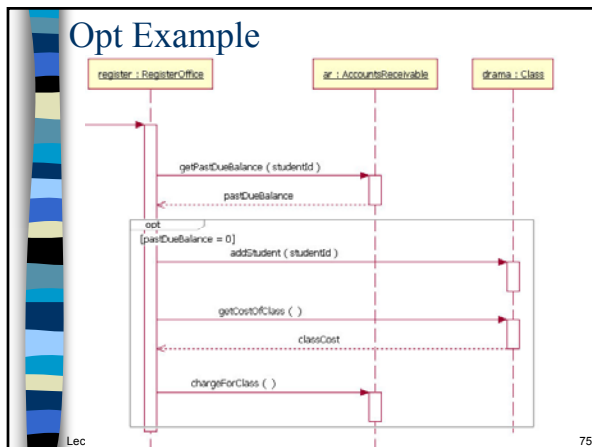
Opt Example

register : RegisterOffice

ar : AccountsReceivable

drama : Class

getPastDueBalance ( studentId )

pastDueBalance

opt

[pastDueBalance = 0]

addStudent ( studentId )

getCostOfClass ( )

classCost

chargeForClass ( )

Lec

75